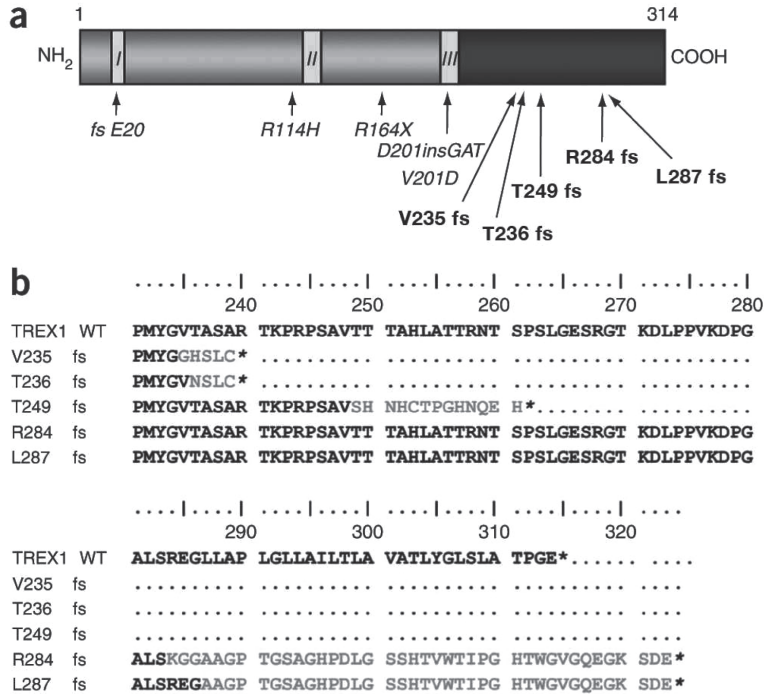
a

1 314

NH$_2$ I II III COOH

fs E20

R114H

R164X

D201insGAT

V201D

V235 fs

T236 fs

T249 fs

R284 fs

L287 fs

b

....|....| ....|....| ....|....| ....|....| ....|....|
240 250 260 270 280

TREX1 WT PMYGVTASAR TKPRPSAVTT TAHLATTRNT SPSLGESRGT KDLPPVKDPG
V235 fs PMYGGHSLC* .........
T236 fs PMYGVNSLC* .........
T249 fs PMYGVTASAR TKPRPSAVSH NHCTPGHNQE H*.
R284 fs PMYGVTASAR TKPRPSAVTT TAHLATTRNT SPSLGESRGT KDLPPVKDPG
L287 fs PMYGVTASAR TKPRPSAVTT TAHLATTRNT SPSLGESRGT KDLPPVKDPG

....|....| ....|....| ....|....| ....|....| ....
290 300 310 320

TREX1 WT ALSREGLLAP LGLLAILTLA VATLYGLSLA TPGE*...... ....
V235 fs .......... .......... .......... .......... ....
T236 fs .......... .......... .......... .......... ....
T249 fs .......... .......... .......... .......... ....
R284 fs ALSKGGAAGP TGSAGHPDLG SSHTVWTIPG HTWGVGQEGK SDE*
L287 fs ALSREGAAGP TGSAGHPDLG SSHTVWTIPG HTWGVGQEGK SDE*